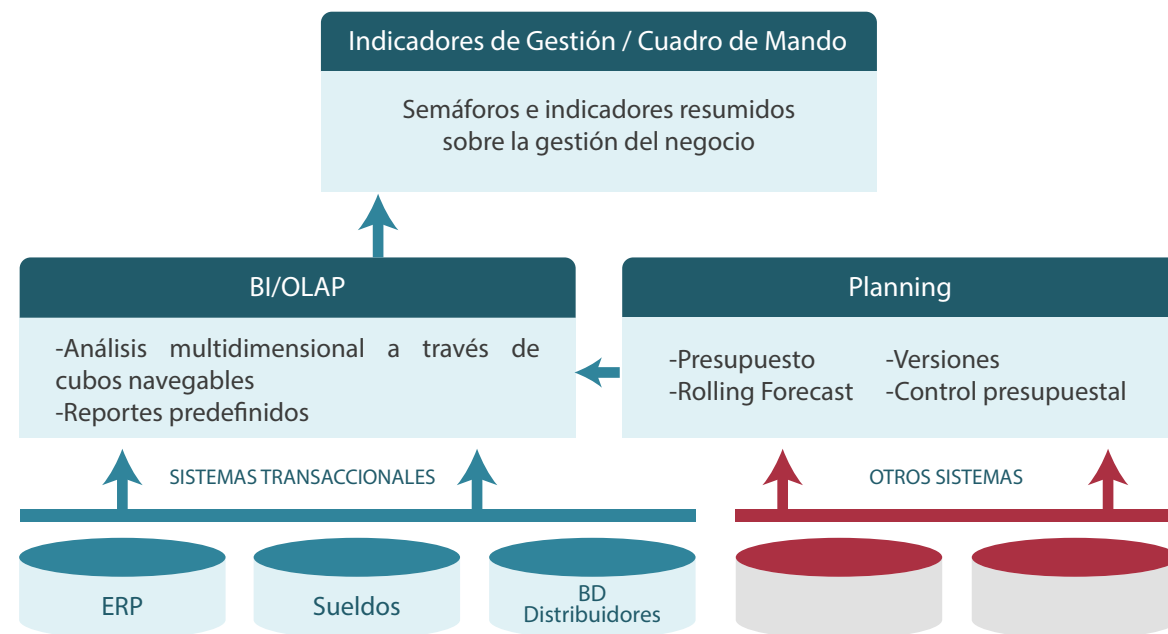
Indicadores de Gestión / Cuadro de Mando

Semáforos e indicadores resumidos sobre la gestión del negocio

BI/OLAP

-Análisis multidimensional a través de cubos navegables
-Reportes predefinidos

Planning

-Presupuesto
-Rolling Forecast

-Versiones
-Control presupuestal

SISTEMAS TRANSACCIONALES

OTROS SISTEMAS

ERP

Sueldos

BD Distribuidores